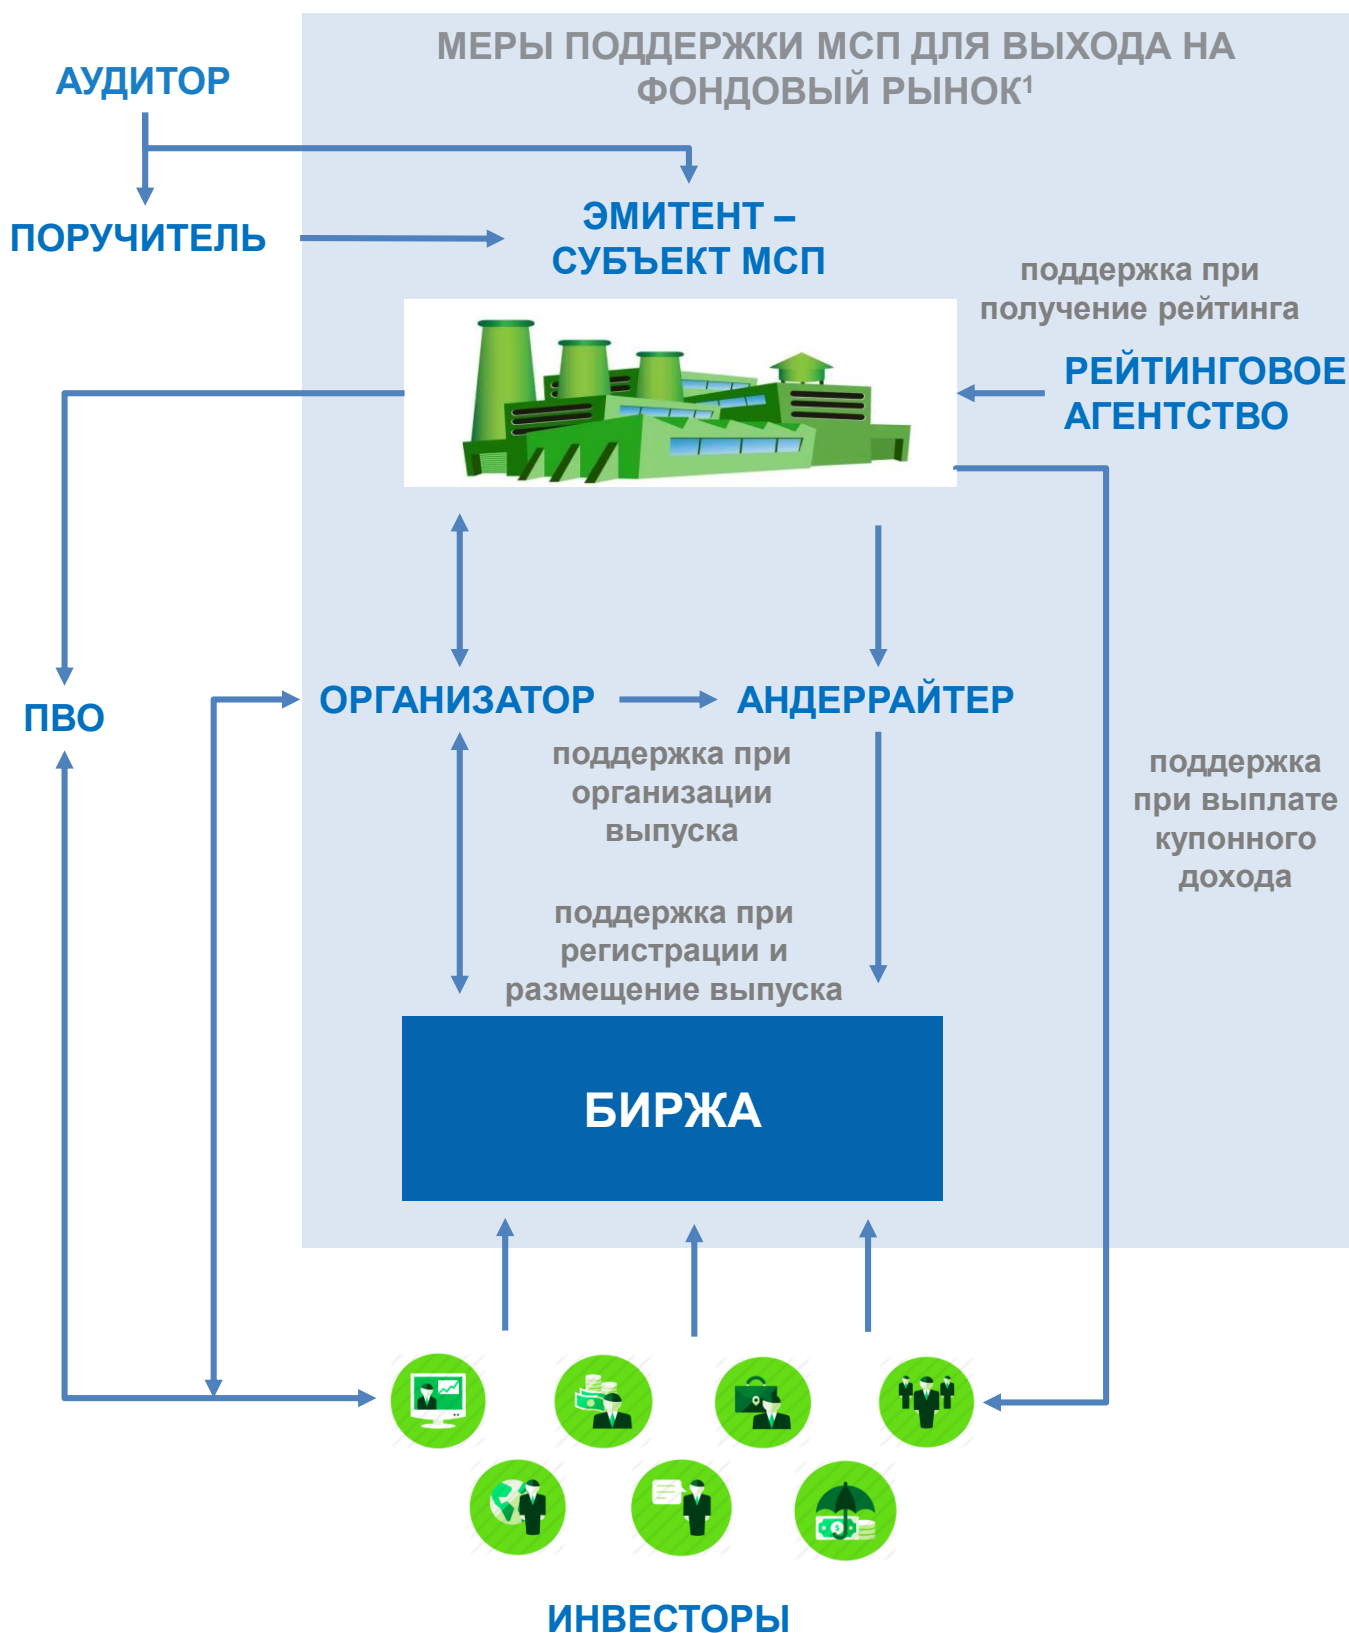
МЕРЫ ПОДДЕРЖКИ МСП ДЛЯ ВЫХОДА НА ФОНДОВЫЙ РЫНОК$^1$

АУДИТОР

ПОРУЧИТЕЛЬ

ЭМИТЕНТ – СУБЪЕКТ МСП

поддержка при получение рейтинга

РЕЙТИНГОВОЕ АГЕНТСТВО

ПВО

ОРГАНИЗАТОР

АНДЕРРАЙТЕР

поддержка при организации выпуска

поддержка при выплате купонного дохода

поддержка при регистрации и размещение выпуска

БИРЖА

ИНВЕСТОРЫ